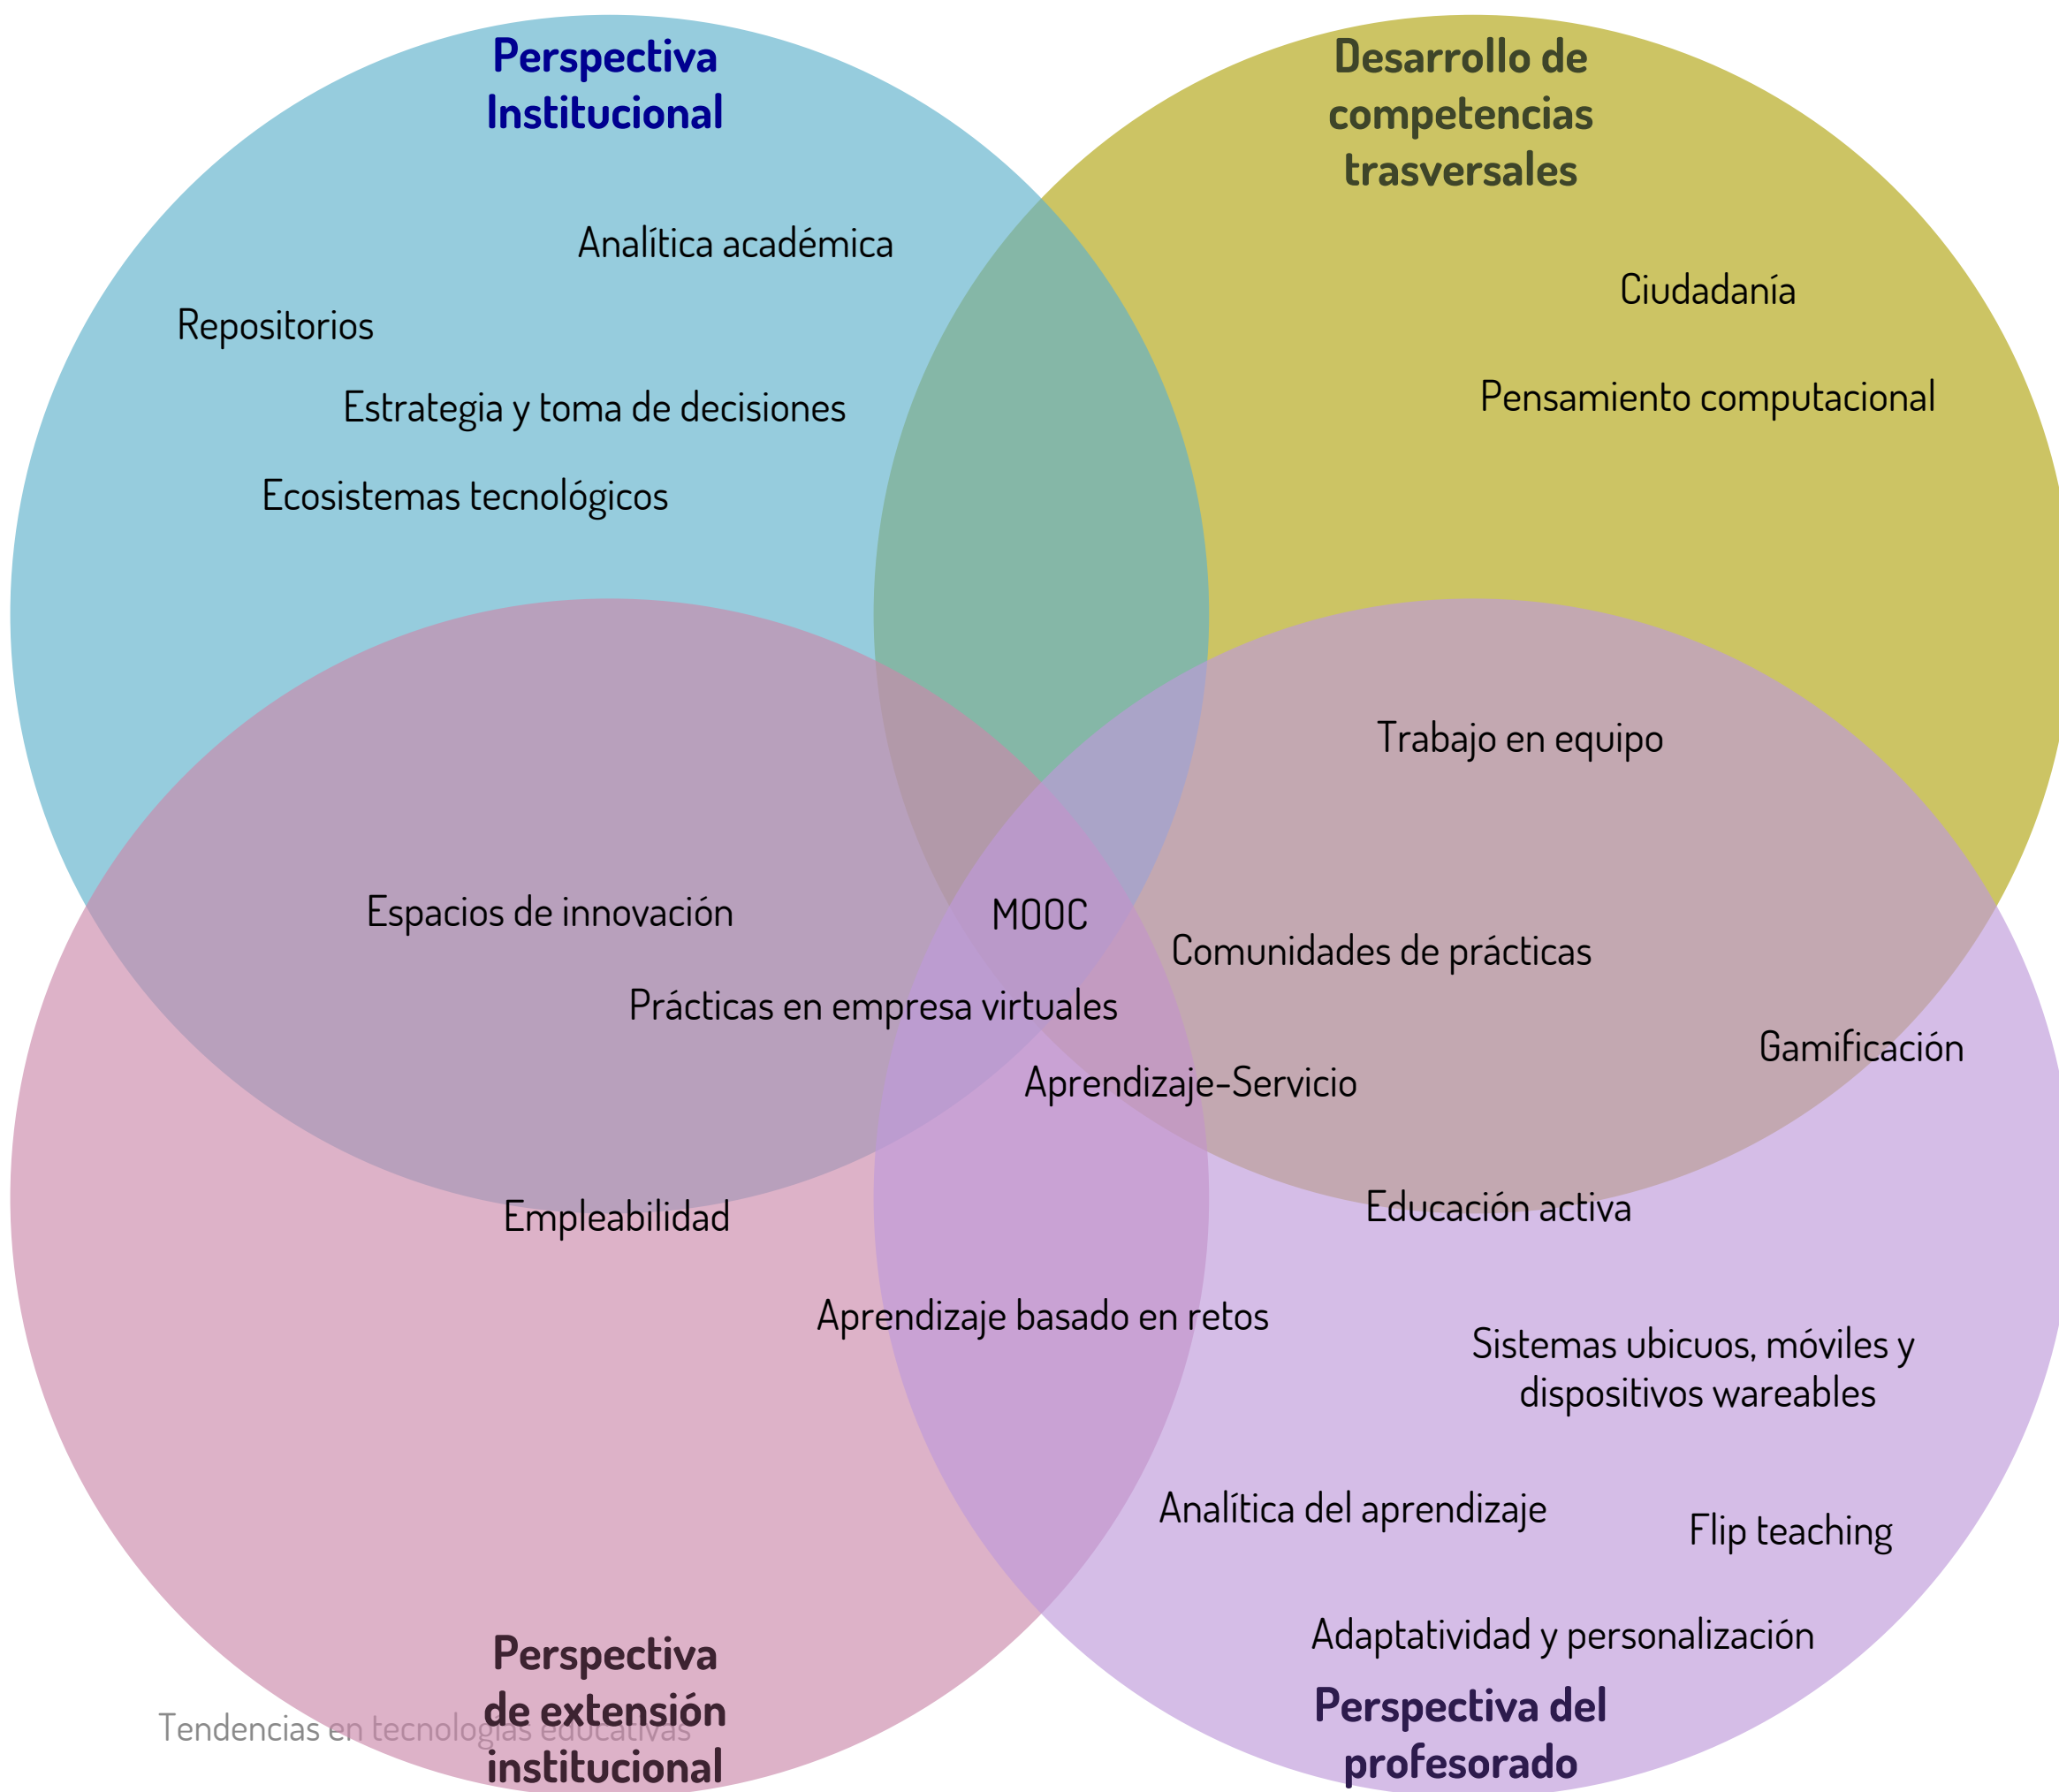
Perspectiva Institucional

Desarrollo de competencias trasversales

Analítica académica

Ciudadanía

Repositorios

Estrategia y toma de decisiones

Pensamiento computacional

Ecosistemas tecnológicos

Trabajo en equipo

Espacios de innovación

MOOC

Comunidades de prácticas

Prácticas en empresa virtuales

Gamificación

Aprendizaje-Servicio

Empleabilidad

Educación activa

Aprendizaje basado en retos

Sistemas ubicuos, móviles y dispositivos wareables

Analítica del aprendizaje

Flip teaching

Adaptatividad y personalización

Perspectiva de extensión institucional

Tendencias en tecnologías educativas

Perspectiva del profesorado